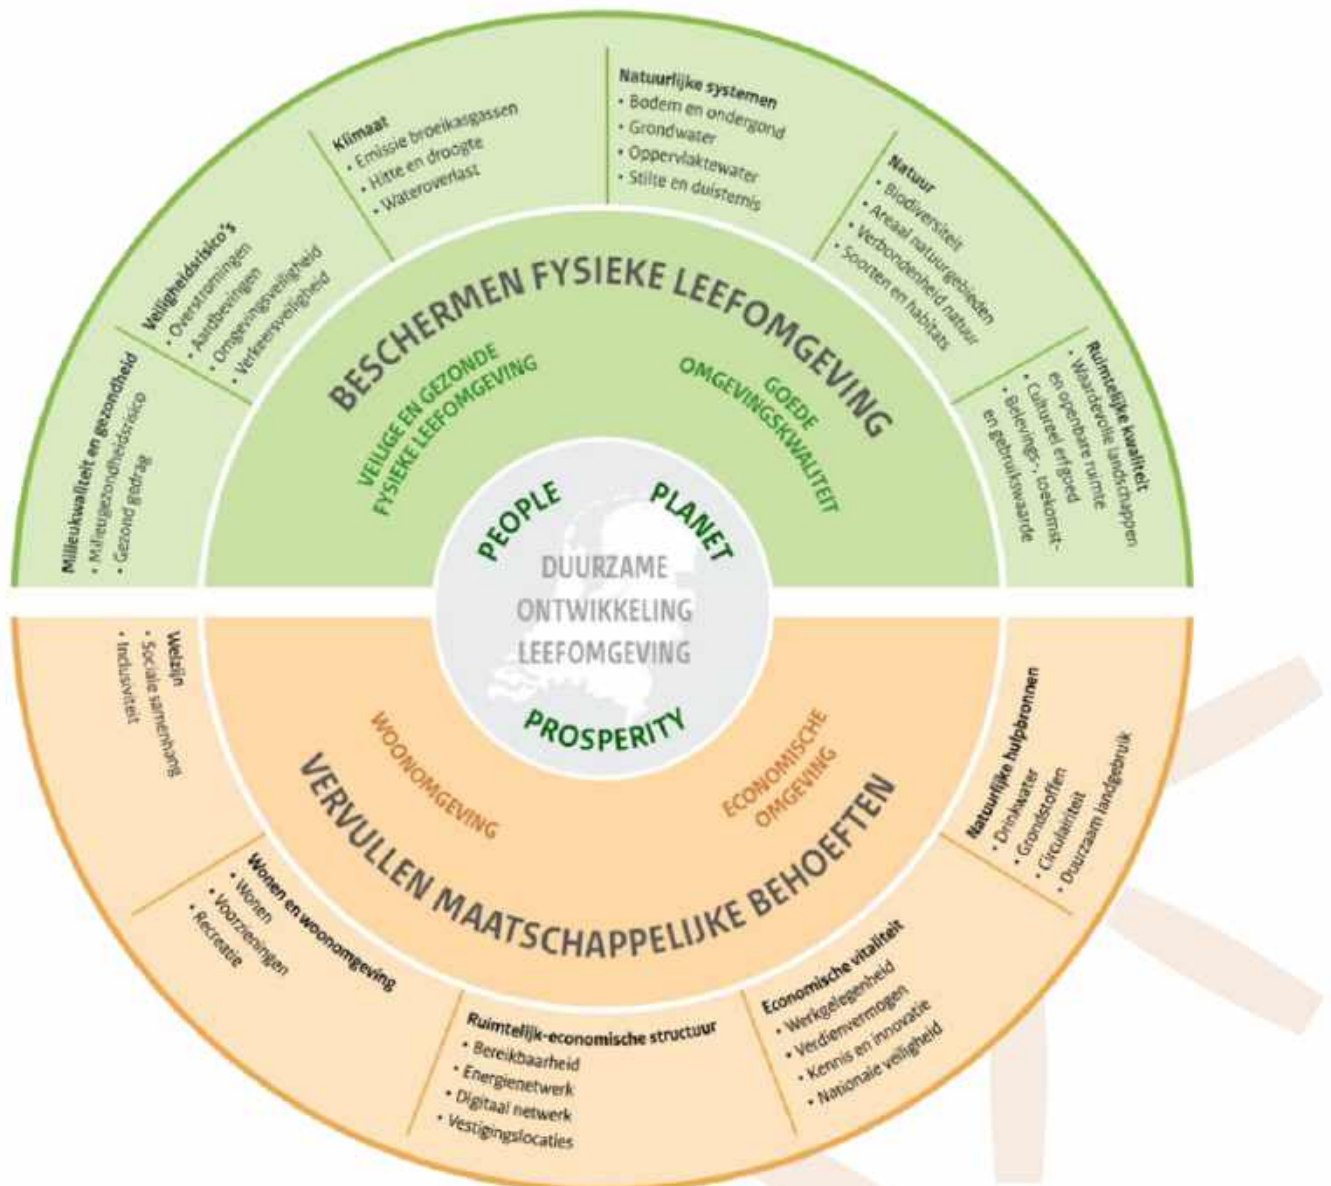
Milieukwaliteit en gezondheid
• Milieugezondheidsrisico
• Gezond gedrag

Veiligheidsrisico's
• Overstromingen
• Aardbevingen
• Omgevingsveiligheid
• Verkeersveiligheid

Klimaat
• Emissie broeikasgassen
• Hitte en droogte
• Wateroverlast

Natuurlijke systemen
• Bodem en ondergrond
• Grondwater
• Oppervlaktewater
• Stilte en duisternis

Natuur
• Biodiversiteit
• Areaal natuurgebieden
• Verbondenheid natuur
• Soorten en habitats

Ruimtelijke kwaliteit
• Waardevolle landschappen en openbare ruimte
• Cultureel erfgoed
• Belevings-, toekomst- en gebruikswaarde

BESCHERMEN FYSIEKE LEEFOMGEVING

VEILIGE EN GEZONDE FYSIEKE LEEFOMGEVING

GOEDE OMGEVINGSKWALITEIT

PEOPLE

PLANET

DUURZAME ONTWIKKELING LEEFOMGEVING

PROSPERITY

WOONOMGEVING

ECONOMISCHE OMGEVING

VERVULLEN MAATSCHAPPELIJKE BEHOEFTEN

Welzijn
• Sociale samenhang
• Inclusiviteit

Wonen en woonomgeving
• Wonen
• Voorzieningen
• Recreatie

Ruimtelijk-economische structuur
• Bereikbaarheid
• Energienetwerk
• Digitaal netwerk
• Vestigingslocaties

Economische vitaliteit
• Werkgelegenheid
• Verdienvermogen
• Kennis en innovatie
• Nationale veiligheid

Natuurlijke hulpbronnen
• Drinkwater
• Grondstoffen
• Circulariteit
• Duurzaam landgebruik